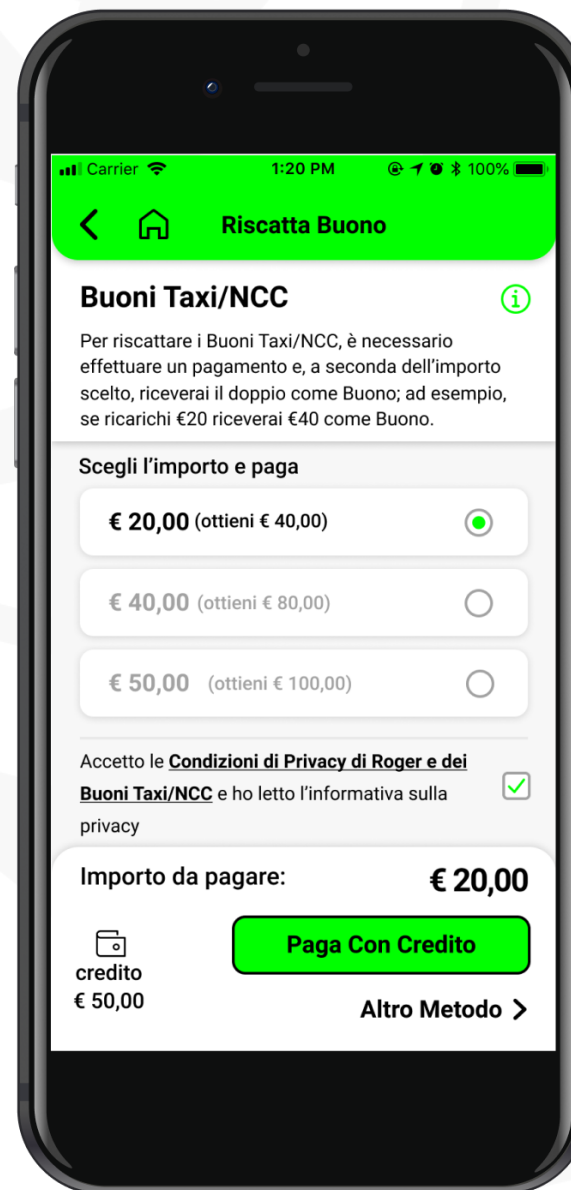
Carrier 1:20 PM 100%

Riscatta Buono

Buoni Taxi/NCC

Per riscattare i Buoni Taxi/NCC, è necessario effettuare un pagamento e, a seconda dell'importo scelto, riceverai il doppio come Buono; ad esempio, se ricarichi €20 riceverai €40 come Buono.

Scegli l'importo e paga

€ 20,00 (ottieni € 40,00)

€ 40,00 (ottieni € 80,00)

€ 50,00 (ottieni € 100,00)

Accetto le Condizioni di Privacy di Roger e dei Buoni Taxi/NCC e ho letto l'informativa sulla privacy

Importo da pagare: € 20,00

credito
€ 50,00

Paga Con Credito

Altro Metodo